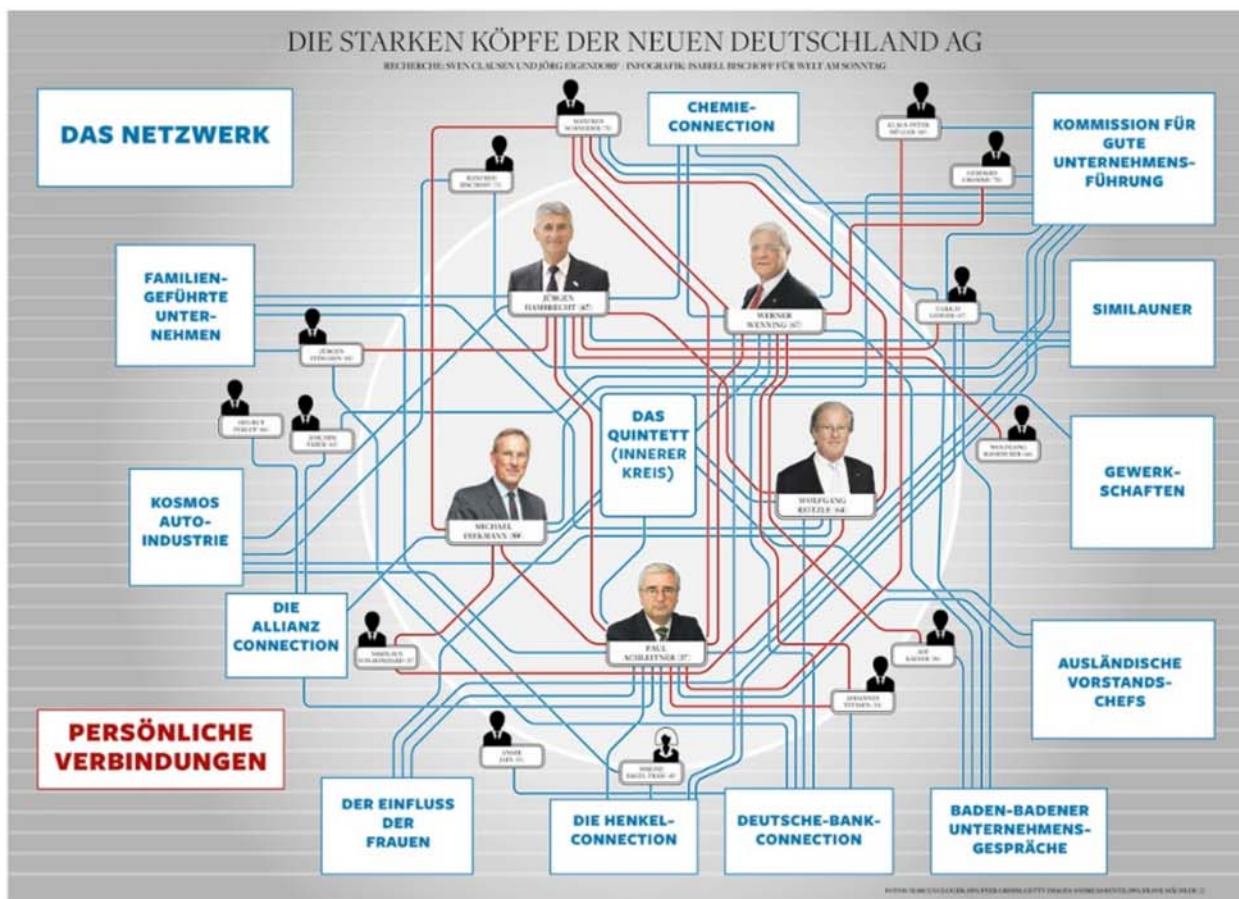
DIE STARKEN KÖPFE DER NEUEN DEUTSCHLAND AG

RECHERCHE: SVEN CLAUSEN UND JÖRG EIGENDORF / INFOGRAFIK: ISABELL BISCHOFF FÜR WELT AM SONNTAG

DAS NETZWERK

CHEMIE-CONNECTION

KOMMISSION FÜR GUTE UNTERNEHMENS-FÜHRUNG

MANFRED SCHNEIDER (71)

KLAUS-PETER MÜLLER (65)

GERHARD CROMME (70)

MANFRED BISCHOFF (71)

FAMILIEN-GEFÜHRTE UNTER-NEHMEN

JÜRGEN HAMBRECHT (67)

WERNER WENNING (67)

ULRICH LEHNER (67)

SIMILAUNER

JÜRGEN STRUBE (82)

HELMUT PERLET (66)

JOACHIM FABER (63)

DAS QUINTETT (INNERER KREIS)

WOLFGANG MAYRHUBER (66)

GEWERK-SCHAFTEN

KOSMOS AUTO-INDUSTRIE

MICHAEL DIEKMANN (59)

WOLFGANG REITZLE (64)

DIE ALLIANZ CONNECTION

NIKOLAUS SCHWEICKART (57)

PAUL ACHLEITNER (57)

JOE KAESER (56)

AUSLÄNDISCHE VORSTANDS-CHEFS

JOHANNES TEYSSEN (54)

PERSÖNLICHE VERBINDUNGEN

ANDRÉ JAHN (55)

SIMONE BAGEL-TRAH (45)

DER EINFLUSS DER FRAUEN

DIE HENKEL-CONNECTION

DEUTSCHE-BANK-CONNECTION

BADEN-BADENER UNTERNEHMENS-GESPRÄCHE

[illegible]